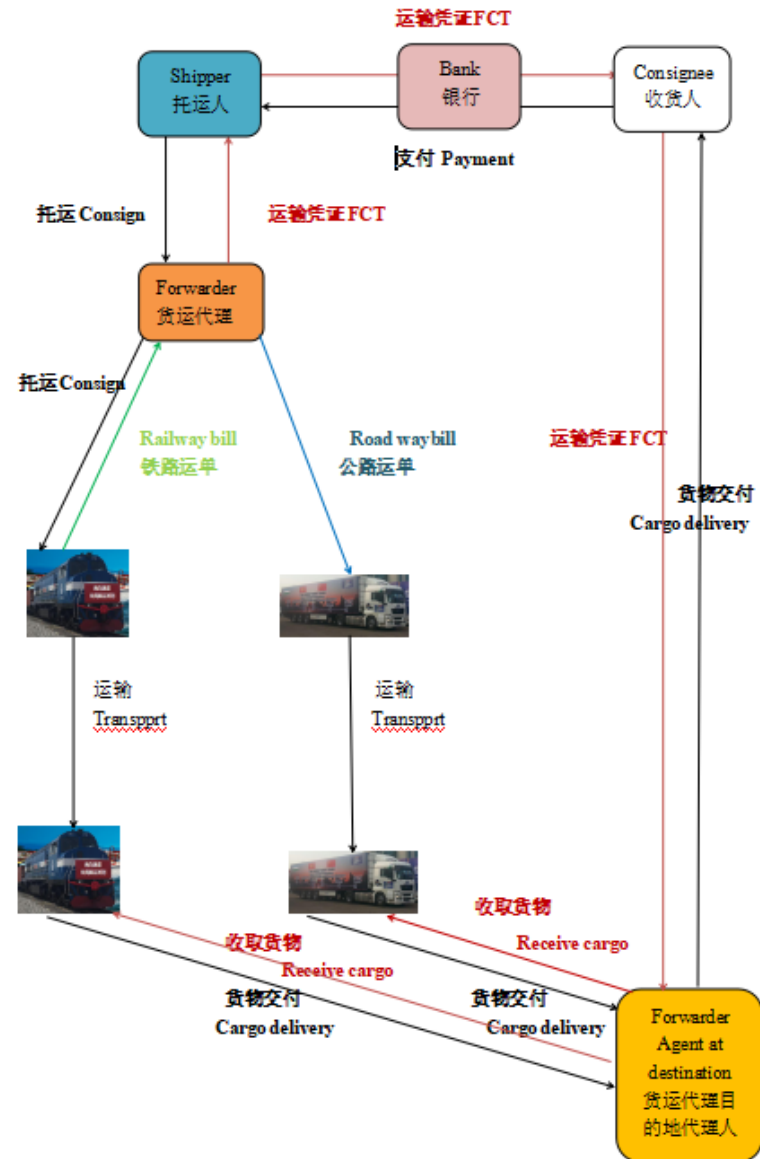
运输凭证FCT

Shipper
托运人

Bank
银行

Consignee
收货人

支付 Payment

托运 Consign

运输凭证FCT

Forwarder
货运代理

托运Consign

Railway bill
铁路运单

Road way bill
公路运单

运输凭证FCT

货物交付
Cargo delivery

运输
Transpprt

运输
Transpprt

收取货物
Receive cargo

收取货物
Receive cargo

货物交付
Cargo delivery

货物交付
Cargo delivery

Forwarder
Agent at
destination
货运代理目的地代理人